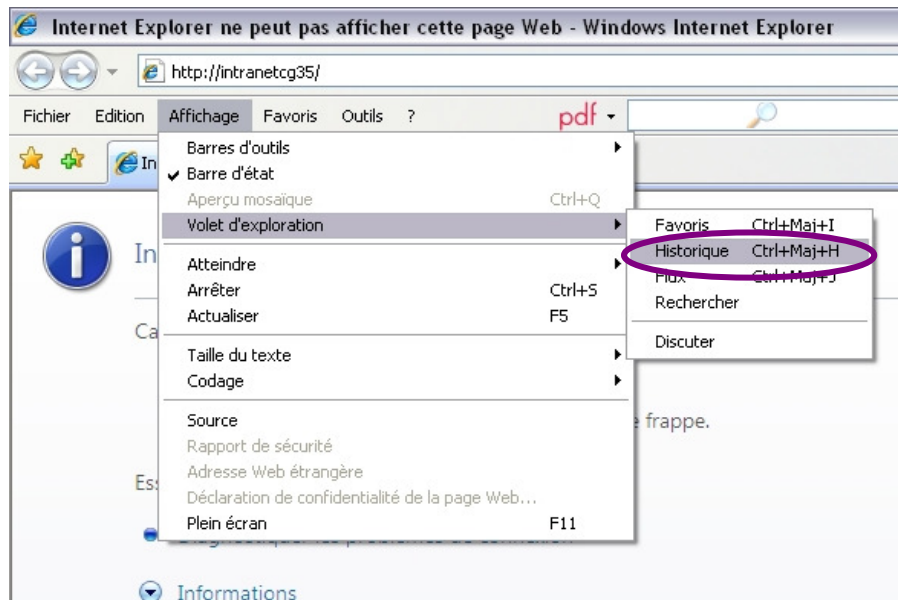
Internet Explorer ne peut pas afficher cette page Web - Windows Internet Explorer

http://intranetcg35/

Fichier Edition Affichage Favoris Outils ?

pdf

In

In

Ca

e frappe.

Ess

Informations

Barres d'outils
Barre d'état
Aperçu mosaïque Ctrl+Q
Volet d'exploration

Atteindre
Arrêter Ctrl+S
Actualiser F5

Taille du texte
Codage

Source
Rapport de sécurité
Adresse Web étrangère
Déclaration de confidentialité de la page Web...
Plein écran F11

Favoris Ctrl+Maj+I
Historique Ctrl+Maj+H
Flux Ctrl+Maj+J
Rechercher

Discuter